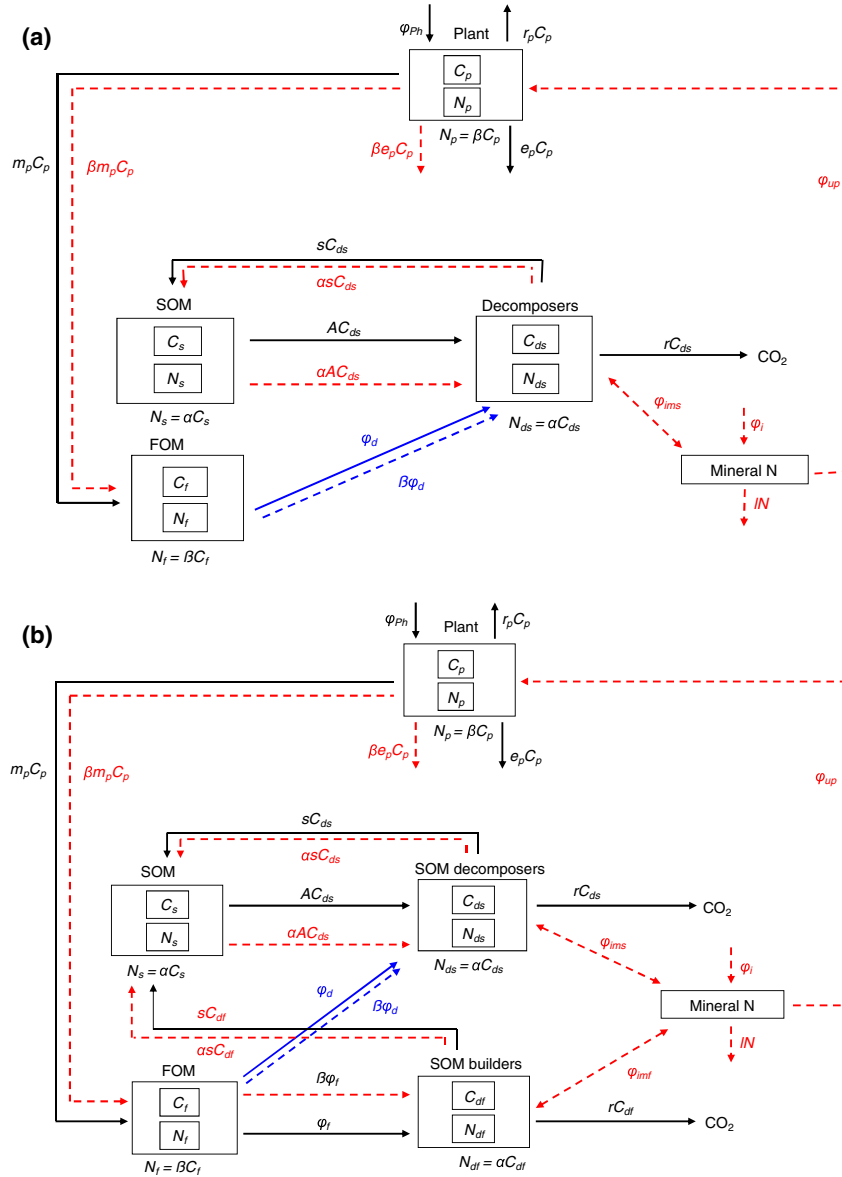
(a)

$\varphi_{Ph}$ Plant $r_pC_p$

$C_p$

$N_p$

$N_p = \beta C_p$

$m_pC_p$

$\beta m_pC_p$

$\beta e_pC_p$

$e_pC_p$

$\varphi_{up}$

$sC_{ds}$

$\alpha sC_{ds}$

SOM

$C_s$

$N_s$

$N_s = \alpha C_s$

$AC_{ds}$

$\alpha AC_{ds}$

Decomposers

$C_{ds}$

$N_{ds}$

$N_{ds} = \alpha C_{ds}$

$rC_{ds}$

$CO_2$

$\varphi_{ims}$

$\varphi_i$

Mineral N

$lN$

FOM

$C_f$

$N_f$

$N_f = \beta C_f$

$\varphi_d$

$\beta\varphi_d$

(b)

$\varphi_{Ph}$ Plant $r_pC_p$

$C_p$

$N_p$

$N_p = \beta C_p$

$m_pC_p$

$\beta m_pC_p$

$\beta e_pC_p$

$e_pC_p$

$\varphi_{up}$

$sC_{ds}$

$\alpha sC_{ds}$

SOM

$C_s$

$N_s$

$N_s = \alpha C_s$

$AC_{ds}$

$\alpha AC_{ds}$

SOM decomposers

$C_{ds}$

$N_{ds}$

$N_{ds} = \alpha C_{ds}$

$rC_{ds}$

$CO_2$

$\varphi_{ims}$

$\varphi_i$

Mineral N

$lN$

$\varphi_d$

$\beta\varphi_d$

$sC_{df}$

$\alpha sC_{df}$

$\varphi_{imf}$

FOM

$C_f$

$N_f$

$N_f = \beta C_f$

$\beta\varphi_f$

$\varphi_f$

SOM builders

$C_{df}$

$N_{df}$

$N_{df} = \alpha C_{df}$

$rC_{df}$

$CO_2$